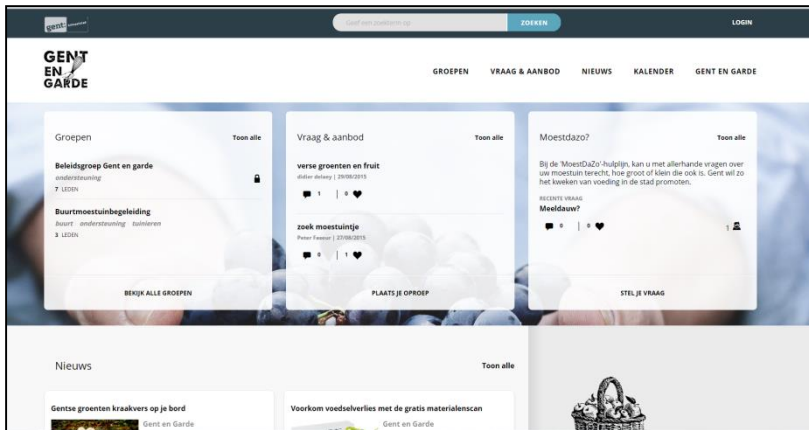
gent

Geef een zoekterm op

ZOEKEN

LOGIN

GENT EN GARDE

GROEPEN VRAAG & AANBOD NIEUWS KALENDER GENT EN GARDE

Groepen
Toon alle

Beleidsgroep Gent en garde
ondersteuning
7 LEDEN

Buurtmoestuinbegeleiding
buurt ondersteuning tuinieren
3 LEDEN

BEKIJK ALLE GROEPEN

Vraag & aanbod
Toon alle

verse groenten en fruit
didier delaey | 29/08/2015
1 | 0

zoek moestuintje
Peter Feenor | 27/08/2015
0 | 1

PLAATS JE OPROEP

Moestdazo?
Toon alle

Bij de 'MoestDaZo'-hulplijn, kan u met allerhande vragen over uw moestuin terecht, hoe groot of klein die ook is. Gent wil zo het kweken van voeding in de stad promoten.

RECENTE VRAAG
Meeldauw?
0 | 0
1

STEL JE VRAAG

Nieuws
Toon alle

Gentse groenten kraakvers op je bord
Gent en Garde

Voorkom voedselverlies met de gratis materialenscan
Gent en Garde